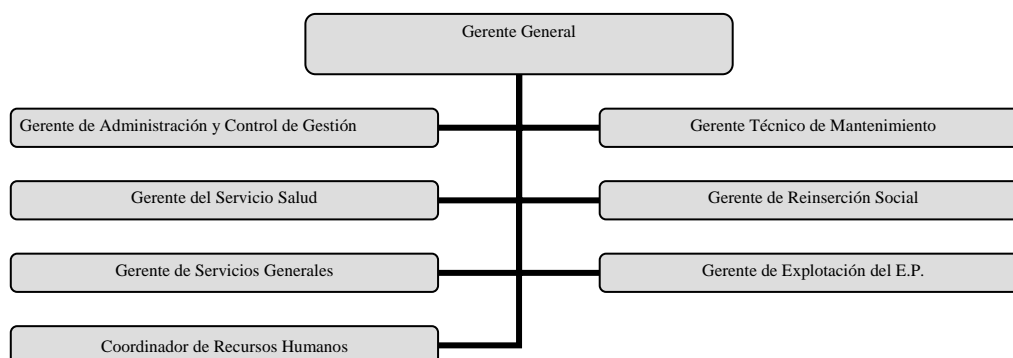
Gerente General

Gerente de Administración y Control de Gestión

Gerente Técnico de Mantenimiento

Gerente del Servicio Salud

Gerente de Reinserción Social

Gerente de Servicios Generales

Gerente de Explotación del E.P.

Coordinador de Recursos Humanos